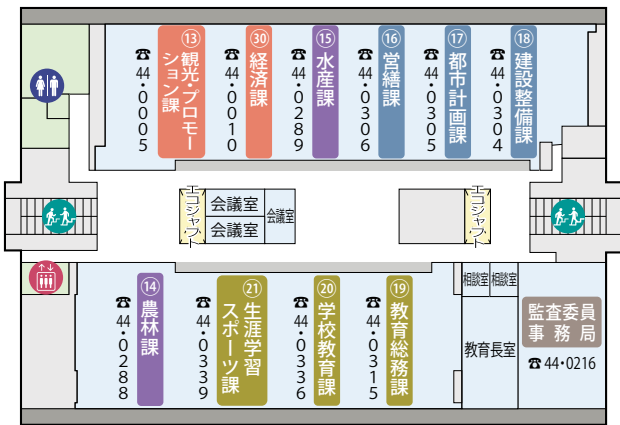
⑬ 観光・プロモーション課
☎44・0005

㉚ 経済課
☎44・0010

⑮ 水産課
☎44・0289

⑯ 営繕課
☎44・0306

⑰ 都市計画課
☎44・0305

⑱ 建設整備課
☎44・0304

エコシャフト

会議室
会議室
会議室

エコシャフト

⑭ 農林課
☎44・0288

㉑ 生涯学習スポーツ課
☎44・0339

⑳ 学校教育課
☎44・0336

⑲ 教育総務課
☎44・0315

相談室
相談室
教育長室

監査委員事務局
☎44・0216